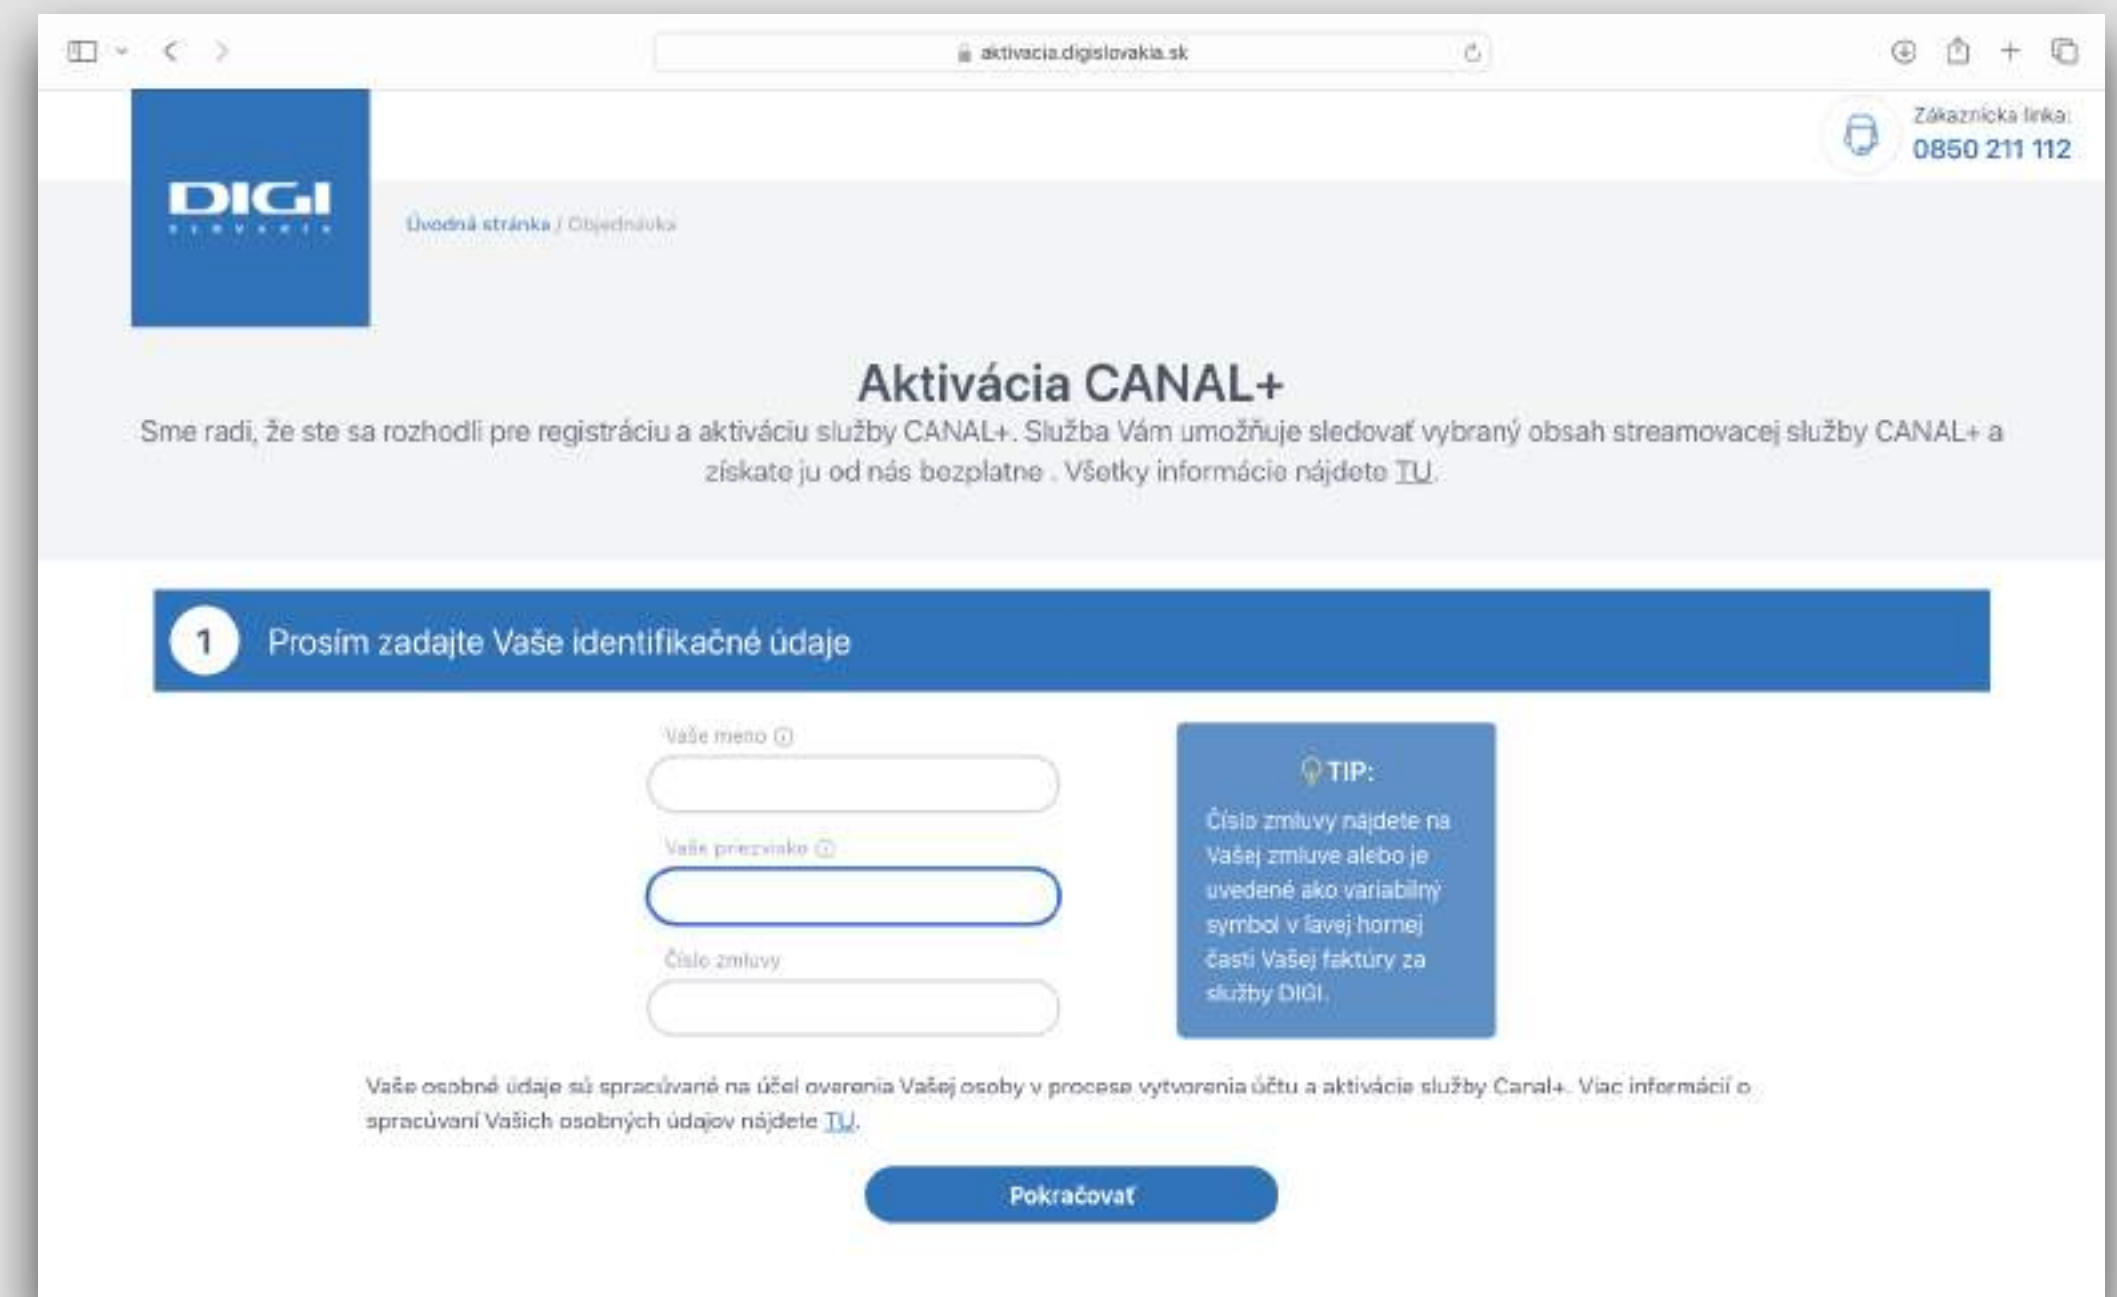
aktivacia.digislovakia.sk

DIGI
SLOVAKIA

Zákaznícka linka:
0850 211 112

Úvodná stránka / Objednávka

Aktivácia CANAL+

Sme radi, že ste sa rozhodli pre registráciu a aktiváciu služby CANAL+. Služba Vám umožňuje sledovať vybraný obsah streamovacej služby CANAL+ a získate ju od nás bezplatne . Všetky informácie nájdete TU.

1 Prosím zadajte Vaše identifikačné údaje

Vaše meno

Vaše priezvisko

Číslo zmluvy

TIP:

Číslo zmluvy nájdete na Vašej zmluve alebo je uvedené ako variabilný symbol v ľavej hornej časti Vašej faktúry za služby DIGI.

Vaše osobné údaje sú spracúvané na účel overenia Vašej osoby v procese vytvorenia účtu a aktivácie služby Canal+. Viac informácií o spracúvaní Vašich osobných údajov nájdete TU.

Pokračovať